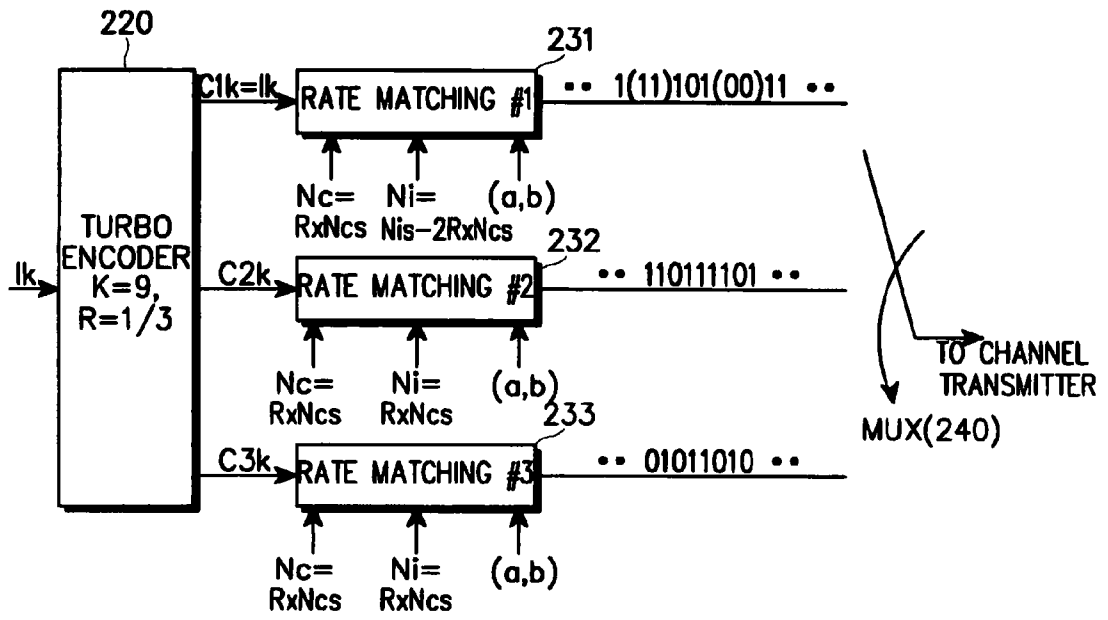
220

231

C1k=Ik

RATE MATCHING #1

•• 1(11)101(00)11 ••

Nc= RxNcs

Ni= Nis-2RxNcs

(a,b)

TURBO ENCODER K=9, R=1/3

Ik

232

C2k

RATE MATCHING #2

•• 110111101 ••

Nc= RxNcs

Ni= RxNcs

(a,b)

TO CHANNEL TRANSMITTER

MUX(240)

233

C3k

RATE MATCHING #3

•• 01011010 ••

Nc= RxNcs

Ni= RxNcs

(a,b)